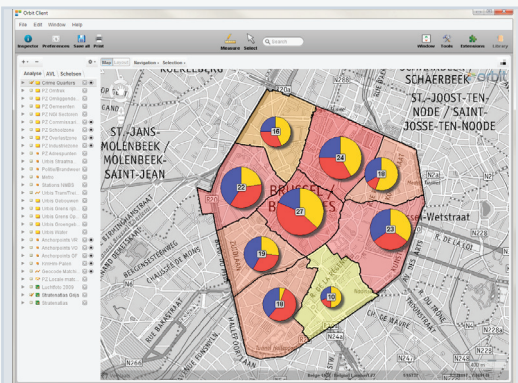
Orbit Client

File Edit Window Help

Inspector Preferences Save all Print

Measure Select Search

Window Tools Extensions Library

Analyse AVL Schetsen

Crime Quarters
PZ Ontbea
PZ Ontbgende
PZ Bemeester
PZ Vbk Bockens
PZ Commissari
PZ Schoolbore
PZ Overledene
PZ Industrieelen
PZ Antwoorden
Utilis Straatha
Politie/Brandwee
Metro
Stations NMBS
Utilis TramTrei
Utilis Gebouwen
Utilis Grens Op
Utilis Grens Op
Utilis Grenspan
Utilis Water
Anchorpoints VR
Anchorpoints VC
Anchorpoints DF
Vlaams Parse
Geocode Match
VC Luchtfoto
Luchtfoto 2009
Stratenatlas Geja
Stratenatlas

Map Navigation Selection

orbit

KOEKELBERG
SCHAERBEEK
ST.-JOOST-TEN-NODE / SAINT-JOSSE-TEN-NOODE
ST.-JANS-MOLENBEEK / MOLENBEEK-SAINT-JEAN
BRUSSEL / BRUXELLES
Wetstraat
16
24
18
22
27
23
19
19
10